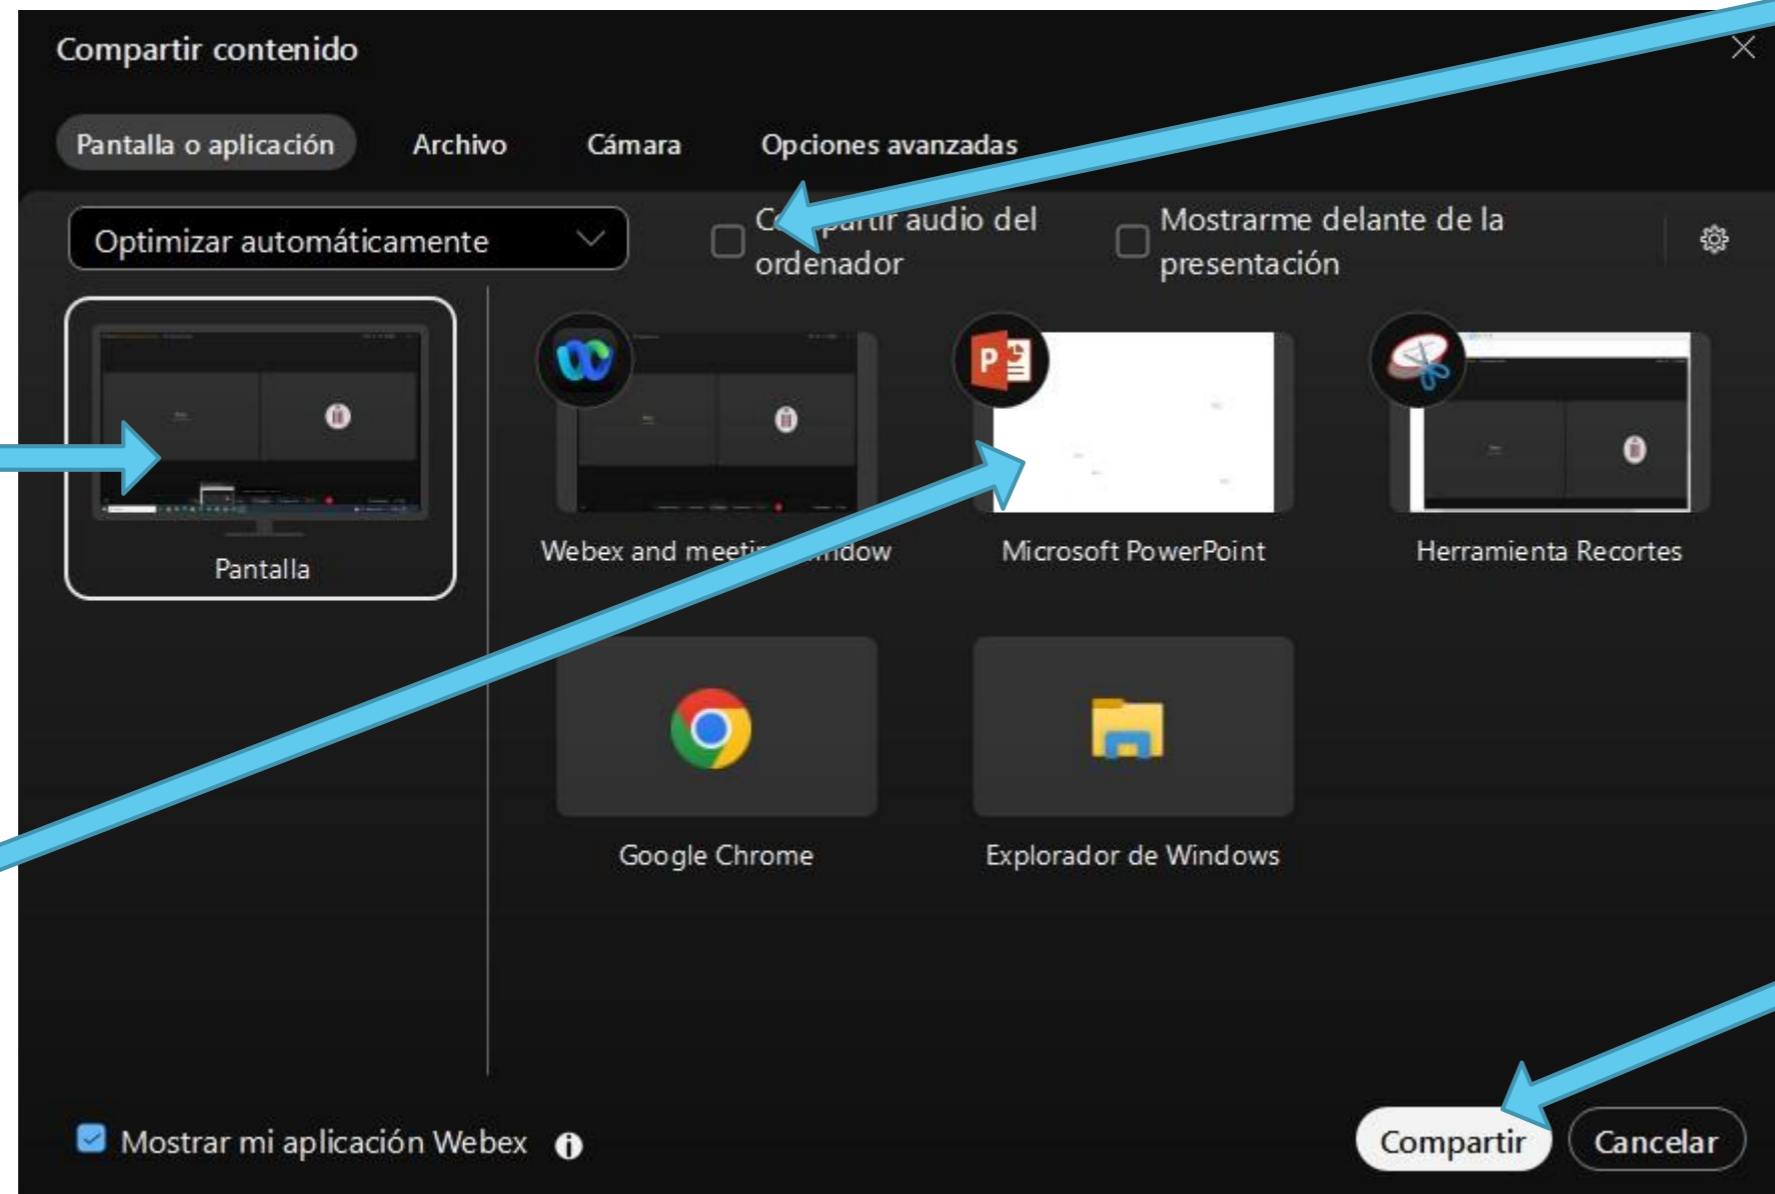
Compartir contenido

Pantalla o aplicación Archivo Cámara Opciones avanzadas

Optimizar automáticamente

C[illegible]partir audio del ordenador

Mostrarme delante de la presentación

Pantalla

Webex and meeti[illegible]ndow

Microsoft PowerPoint

Herramienta Recortes

Google Chrome

Explorador de Windows

Mostrar mi aplicación Webex

Compartir

Cancelar